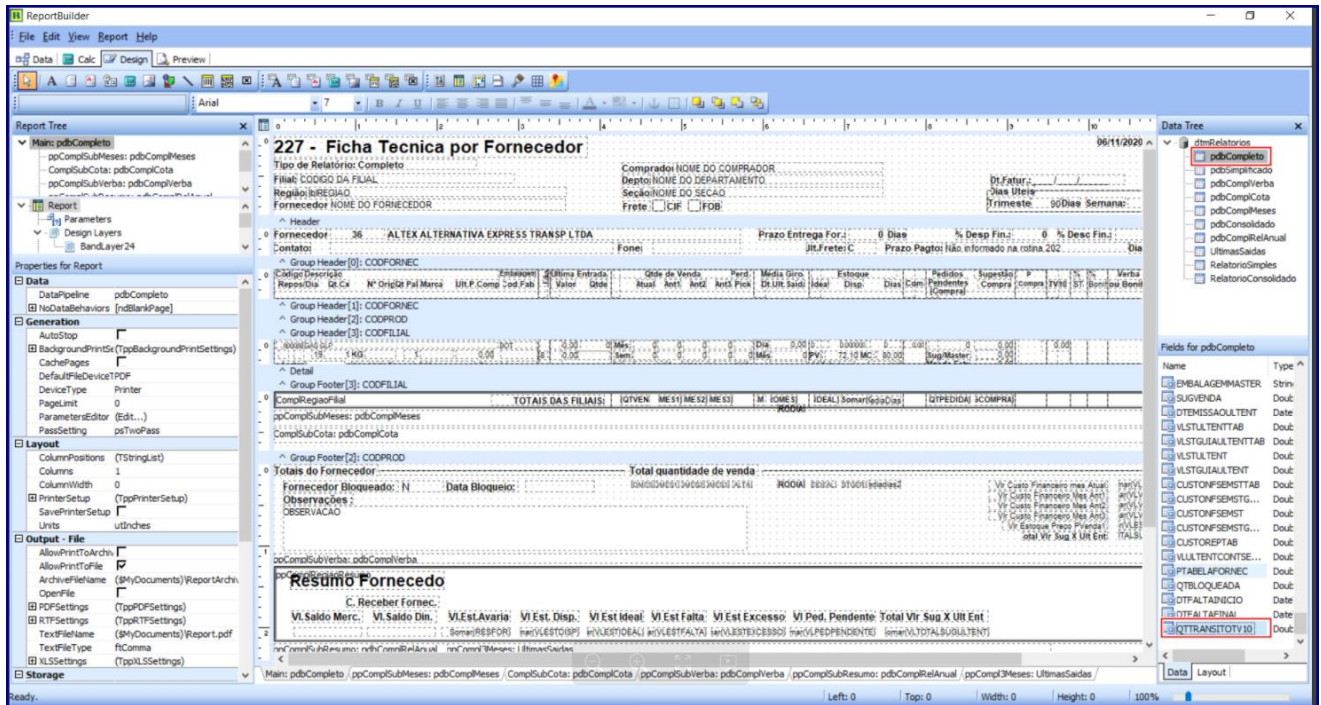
ReportBuilder

File Edit View Report Help

Data Calc Design Preview

Arial 7

Report Tree
Main: pdbCompleto
ppComplSubMeses: pdbComplMeses
ComplSubCota: pdbComplCota
ppComplSubVerba: pdbComplVerba
Report
Parameters
Design Layers
BandLayer24

Properties for Report
Data
DataPipeline pdbCompleto
NoDataBehaviors [ndBlankPage]
Generation
AutoStop
BackgroundPrintSe (TppBackgroundPrintSettings)
CachePages
DefaultFileDeviceT PDF
DeviceType Printer
PageLimit 0
ParametersEditor (Edit...)
PassSetting psTwoPass
Layout
ColumnPositions (TStringList)
Columns 1
ColumnWidth 0
PrinterSetup (TppPrinterSetup)
SavePrinterSetup
Units utInches
Output - File
AllowPrintToArchiv
AllowPrintToFile
ArchiveFileName ($MyDocuments)\ReportArchiv
OpenFile
PDFSettings (TppPDFSettings)
RTFSettings (TppRTFSettings)
TextFileName ($MyDocuments)\Report.pdf
TextFileType ftComma
XLSSettings (TppXLSSettings)
Storage

227 - Ficha Tecnica por Fornecedor
06/11/2020
Tipo de Relatório: Completo
Filial: CODIGO DA FILIAL
Região: REGIAO
Fornecedor NOME DO FORNECEDOR
Comprador NOME DO COMPRADOR
Depto NOME DO DEPARTAMENTO
Seção NOME DO SECAO
Frete: CIF FOB
Dt.Fatur.: / /
Dias Uteis
Trimestre 90 Dias Semana:
Header
Fornecedor: 36 ALTEX ALTERNATIVA EXPRESS TRANSP LTDA
Prazo Entrega For.: 0 Dias % Desp Fin.: 0 % Desc Fin.:
Contato: Fone: Jit.Frete: C Prazo Pagto: Não informado na rotina 202 Dia
Group Header[0]: CODFORNEC
Código Descrição Qt.Cx Nº Orig Qt Pal Marca Ult.P.Comp Embalagem Cod.Fab Ultima Entrada Valor Qtde Qtde de Venda Atual Ant1 Ant2 Ant3 Perd. Pick Media Giro Dt.Ult.Said Ideal Estoque Disp. Dias Com Pedidos Pendentes Compra Sugestão Compra P Compra TV10 ST % Boni % Boni Verba ou Bonif
Group Header[1]: CODFORNEC
Group Header[2]: CODPROD
Group Header[3]: CODFILIAL
1 KG 0,00 0,00 Mês Sem Dia Mês PV 72,10 MC 80,00 Sug/Master
Detail
Group Footer[3]: CODFILIAL
ComplRegiaoFilial TOTAIS DAS FILIAIS: QTVEN MES1 MES2 MES3 M IOMES RODIA IDEAL Somar(MediaDias QTPEDIDA SCOMPRA
ppComplSubMeses: pdbComplMeses
ComplSubCota: pdbComplCota
Group Footer[2]: CODPROD
Totais do Fornecedor
Total quantidade de venda
RODIA
Fornecedor Bloqueado: N Data Bloqueio:
Observações :
OBSERVACAO
Vlr Custo Financeiro mes Atual
Vlr Custo Financeiro Mes Ant1
Vlr Custo Financeiro Mes Ant2
Vlr Custo Financeiro Mes Ant3
Vlr Estoque Preço PVenda1
otal Vlr Sug X Ult Ent
ppComplSubVerba: pdbComplVerba
Resumo Fornecedo
C. Receber Fornec.
Vl.Saldo Merc. Vl.Saldo Din. Vl.Est.Avaria Vl Est. Disp. Vl Est Ideal Vl Est Falta Vl Est Excesso Vl Ped. Pendente Total Vlr Sug X Ult Ent
Somar(RESFOR) mar(VLESTOISP) ar(VLESTIDEAL) ar(VLESTFALTA) ar(VLESTEXCESSO) mar(VLPEDPENDENTE) omar(VLTOTALSUGULTENT)
ppComplSubResumo: pdbComplRelAnual ppCompl3Meses: UltimasSaidas

Main: pdbCompleto / ppComplSubMeses: pdbComplMeses / ComplSubCota: pdbComplCota / ppComplSubVerba: pdbComplVerba / ppComplSubResumo: pdbComplRelAnual / ppCompl3Meses: UltimasSaidas

Data Tree
dtmRelatorios
pdbCompleto
pdbSimplificado
pdbComplVerba
pdbComplCota
pdbComplMeses
pdbConsolidado
pdbComplRelAnual
UltimasSaidas
RelatorioSimples
RelatorioConsolidado

Fields for pdbCompleto
| Name | Type |
|---|---|
| EMBALAGEMMASTER | Strin |
| SUGVENDA | Doub |
| DTEMISSAOULTENT | Date |
| VLSTULTENTTAB | Doub |
| VLSTGUIAULTENTTAB | Doub |
| VLSTULTENT | Doub |
| VLSTGUIAULTENT | Doub |
| CUSTONFSEMSTTAB | Doub |
| CUSTONFSEMSTG... | Doub |
| CUSTONFSEMST | Doub |
| CUSTONFSEMSTG... | Doub |
| CUSTOREPTAB | Doub |
| VLULTENTCONTSE... | Doub |
| PTABELAFORNEC | Doub |
| QTBLOQUEADA | Doub |
| DTFALTAINICIO | Date |
| DTFALTAFINAL | Date |
| QTTRANSITOTV10 | Doub |

Data Layout

Ready. Left: 0 Top: 0 Width: 0 Height: 0 100%